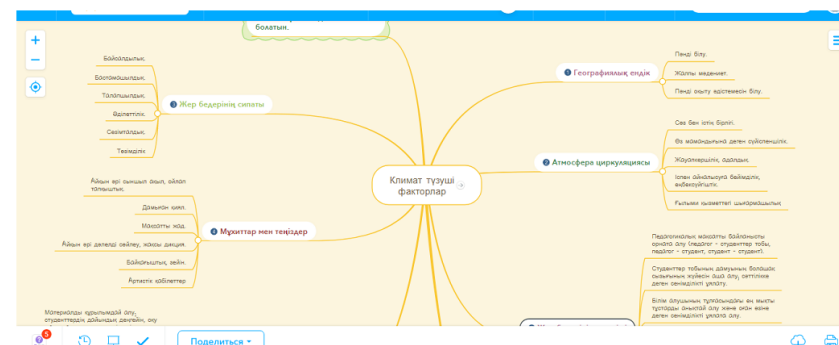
болатын.

Климат түзуші факторлар

❶ Географиялық ендік

Пәнді білу.

Жалпы мәдениет.

Пәнді оқыту әдістемесін білу.

❷ Атмосфера циркуляциясы

Сөз бен істің бірлігі.

Өз мамандығына деген сүйіспеншілік.

Жауапкершілік, адалдық.

Ісіне айналасына бейімділік, әсбекорлығы.

Ғылыми қызметті шыңдамашылық.

❸ Жер бедерінің сипаты

Байсалдылық.

Бастамашылдық.

Талапшылдық.

Әділеттілік.

Сезімталдық.

Тәкаппік.

❹ Мұхиттар мен теңіздер

Айқын әрі сынщыл ақыл, ойлап табқыштық.

Дамыған қиял.

Мақсатты жад.

Айқын әрі дәлелді сөйлеу, жоғары дикция.

Байқағыштық, зейін.

Артистік қабілеттер

Педагогикалық мақсатты байланысты орнату алу (педагог – студенттер тобы, педагог – студент, студент – студент).

Студенттер тобының дамуының болашақ оның қалыптасуы деңгейін ашу алу, оптималды деген сенімділігі ұқыпты.

Білім алушының тұлғасындағы ең мықты тұстарды анықтай алу және оған деген сенімділікті ұялата алу.

Материалды құрылымдай алу, студенттердің дайындық деңгейін, оқу

Поделиться